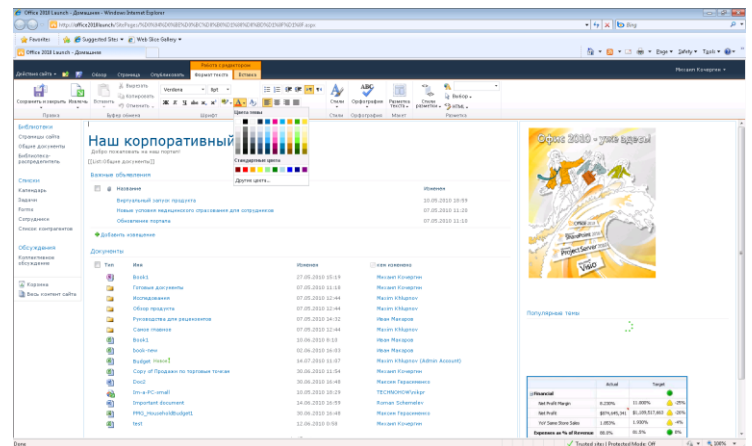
Office 2010 Launch - Домашняя - Windows Internet Explorer
http://office2010launch/SitePages/%D0%94%D0%BE%D0%BC%D0%B0%D1%88%D0%BD%D1%8F%D1%8F.aspx
Bing
Favorites | Suggested Sites | Web Slice Gallery
Office 2010 Launch - Домашняя
Page | Safety | Tools
Работа с редактором
Действия сайта | Обзор | Страница | Опубликовать | Формат текста | Вставка
Михаил Конюргин
Сохранить и закрыть | Извлечь | Вставить | Вырезать | Копировать | Отменить
Verdana | 8pt
Стили | Орфография | Разметка текста | Стили разметки | Выбор | HTML
Правка | Буфер обмена | Шрифт | Стили | Орфография | Макет | Разметка
Цвета темы
Стандартные цвета
Другие цвета...
Библиотеки
Страницы сайта
Общие документы
Библиотека распределителя
Списки
Календарь
Задачи
Forms
Сотрудники
Список контрагентов
Обсуждения
Коллективное обсуждение
Корзина
Весь контент сайта
Наш корпоративный
Добро пожаловать на наш портал!
[[List:Общие документы]]
Важные объявления
| | Название | Изменен |
|---|---|---|
| | Виртуальный запуск продукта | 10.05.2010 10:09 |
| | Новые условия медицинского страхования для сотрудников | 07.05.2010 11:20 |
| | Обновление портала | 07.05.2010 11:13 |
Добавить извещение
Документы
| Тип | Имя | Изменен | Кем изменен |
|---|---|---|---|
| | Book1 | 27.05.2010 15:19 | Михаил Конюргин |
| | Готовые документы | 07.05.2010 11:18 | Михаил Конюргин |
| | Исследования | 07.05.2010 12:44 | Maxim Khlupnov |
| | Обзор продукта | 07.05.2010 12:44 | Maxim Khlupnov |
| | Руководства для рецензентов | 07.05.2010 14:32 | Иван Макаров |
| | Самое главное | 07.05.2010 12:44 | Maxim Khlupnov |
| | Book1 | 10.06.2010 9:13 | Иван Макаров |
| | book-new | 02.06.2010 16:03 | Иван Макаров |
| | Budget | 14.07.2010 11:07 | Maxim Khlupnov (Admin Account) |
| | Copy of Продажи по торговым точкам | 30.06.2010 11:54 | Михаил Конюргин |
| | Doc2 | 30.06.2010 16:48 | Максим Герасименко |
| | Im-a-PC-small | 10.05.2010 10:29 | TECHNOMAP\ivkyr |
| | Important document | 14.06.2010 16:59 | Roman Schematin |
| | PPG_HouseholdBudget1 | 30.06.2010 16:48 | Максим Герасименко |
| | test | 12.06.2010 9:59 | Михаил Конюргин |
Офис 2010 - уже здесь!
SharePoint 2010
Project Server 2010
Visio
Популярные темы
| | Actual | Target |
|---|---|---|
| Financial | | |
| Net Profit Margin | 6.230% | 11.000% -20% |
| Net Profit | $874,045,341 | $1,109,517,403 -25% |
| YOY Same Store Sales | 1.803% | 3.000% -4% |
| Expenses as % of Revenue | 88.0% | 91.5% 8% |
Done
Trusted sites | Protected Mode: Off
100%